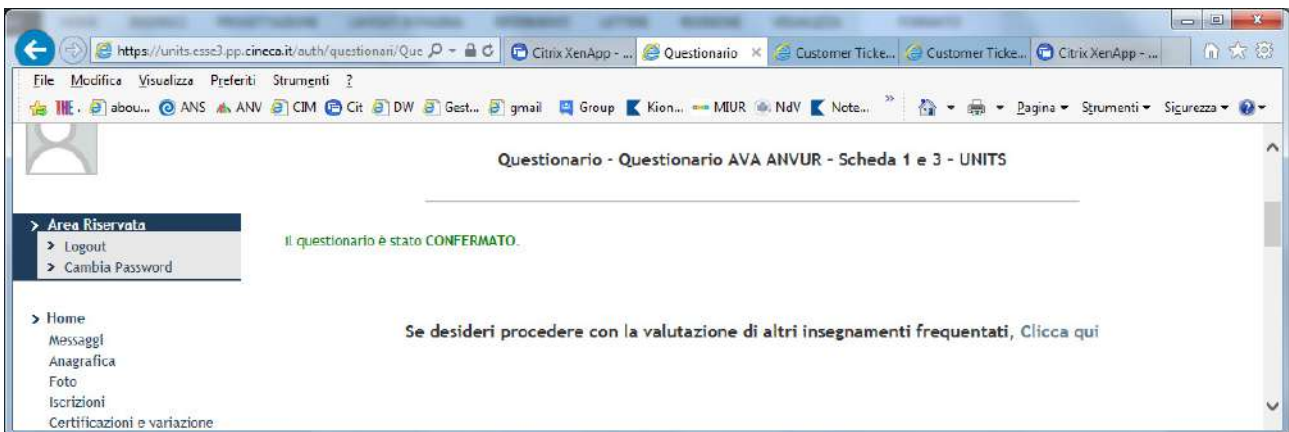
https://units.esse3.pp.cineca.it/auth/questionari/Que
Citrix XenApp - ...
Questionario
Customer Ticke...
Customer Ticke...
Citrix XenApp - ...

File Modifica Visualizza Preferiti Strumenti ?

THE. abou... ANS ANV CIM Cit DW Gest... gmail Group Kion... MIUR NdV Note... Pagina Strumenti Sicurezza

Questionario - Questionario AVA ANVUR - Scheda 1 e 3 - UNITS

> Area Riservata
> Logout
> Cambia Password

Il questionario è stato CONFERMATO.

> Home
Messaggi
Anagrafica
Foto
Iscrizioni
Certificazioni e variazione

Se desideri procedere con la valutazione di altri insegnamenti frequentati, Clicca qui